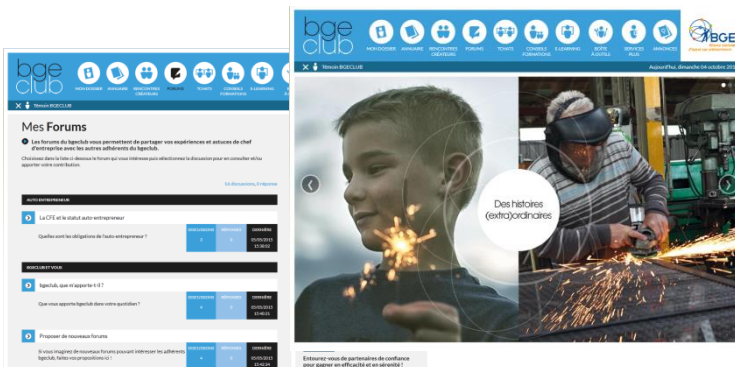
bge club

MON DOSSIER ANNUAIRE RENCONTRES CRÉATEURS FORUMS TCHATS CONSEILS FORMATIONS E-LEARNING

Témoin BGECLUB

Mes Forums

Les forums du bgeclub vous permettent de partager vos expériences et astuces de chef d'entreprise avec les autres adhérents du bgeclub.

Choisissez dans la liste ci-dessous le forum qui vous intéresse puis sélectionnez la discussion pour en consulter et/ou apporter votre contribution.

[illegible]

AUTO ENTREPRENEUR

La CFE et le statut auto-entrepreneur

Quelles sont les obligations de l'auto-entrepreneur ?

| DISCUSSIONS | RÉPONSES | DERNIÈRE |
|---|---|---|
| 3 | 3 | 05/05/2015 13:38:02 |

BGECLUB ET VOUS

bgeclub, que m'apporte-t-il ?

Que vous apporte bgeclub dans votre quotidien ?

| DISCUSSIONS | RÉPONSES | DERNIÈRE |
|---|---|---|
| 4 | 5 | 05/05/2015 13:40:15 |

Proposer de nouveaux forums

Si vous imaginez de nouveaux forums pouvant intéresser les adhérents bgeclub, faites vos propositions ici !

| DISCUSSIONS | RÉPONSES | DERNIÈRE |
|---|---|---|
| 4 | 5 | 05/05/2015 13:42:54 |

bge club

MON DOSSIER ANNUAIRE RENCONTRES CRÉATEURS FORUMS TCHATS CONSEILS FORMATIONS E-LEARNING BOÎTE À OUTILS SERVICES PLUS VACANCES

BGE

Témoin BGECLUB

Aujourd'hui, dimanche 04 octobre 2015

Des histoires (extra)ordinaires

Entourez-vous de partenaires de confiance pour gagner en efficacité et en sérénité !